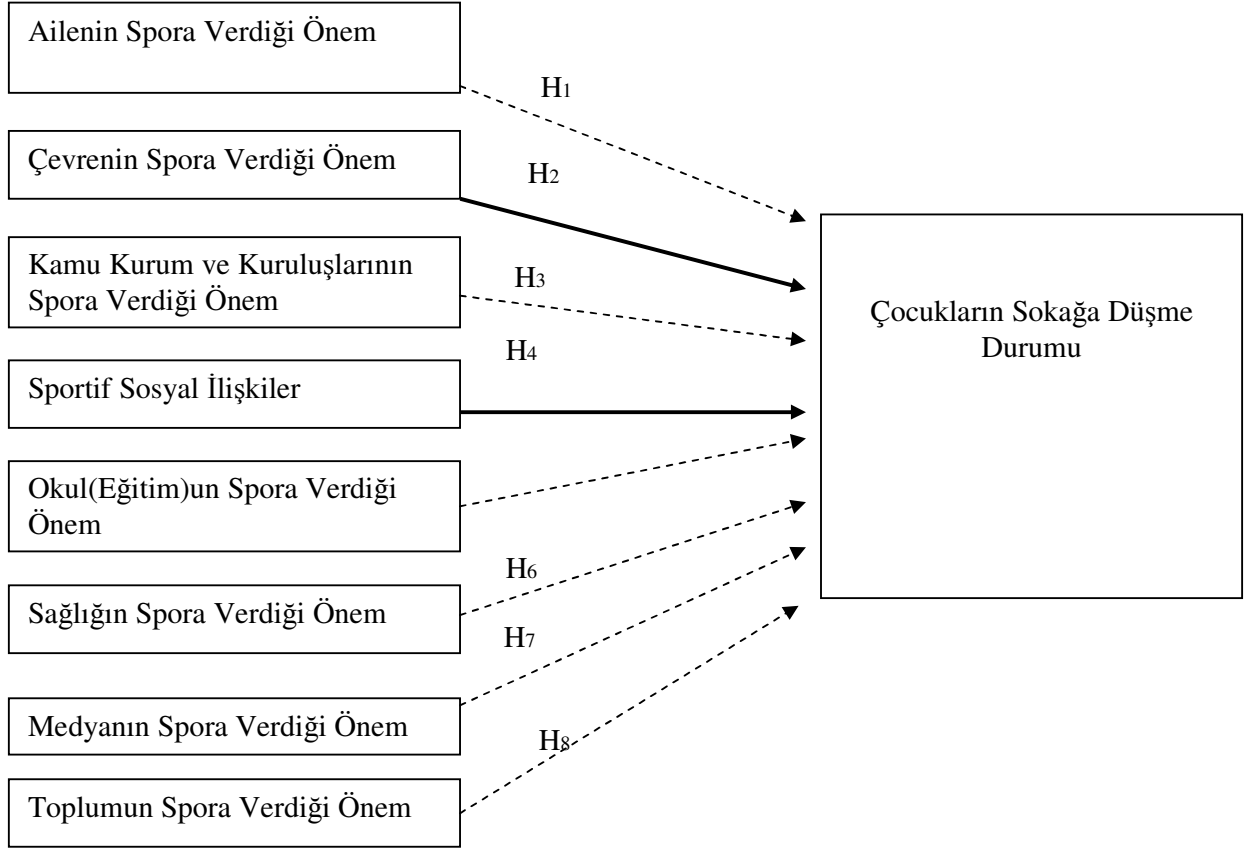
Ailenin Spora Verdiği Önem

$H_1$

Çevrenin Spora Verdiği Önem

$H_2$

Kamu Kurum ve Kuruluşlarının Spora Verdiği Önem

$H_3$

$H_4$

Sportif Sosyal İlişkiler

Okul(Eğitim)un Spora Verdiği Önem

$H_6$

Sağlığın Spora Verdiği Önem

$H_7$

Medyanın Spora Verdiği Önem

$H_8$

Toplumun Spora Verdiği Önem

Çocukların Sokağa Düşme Durumu